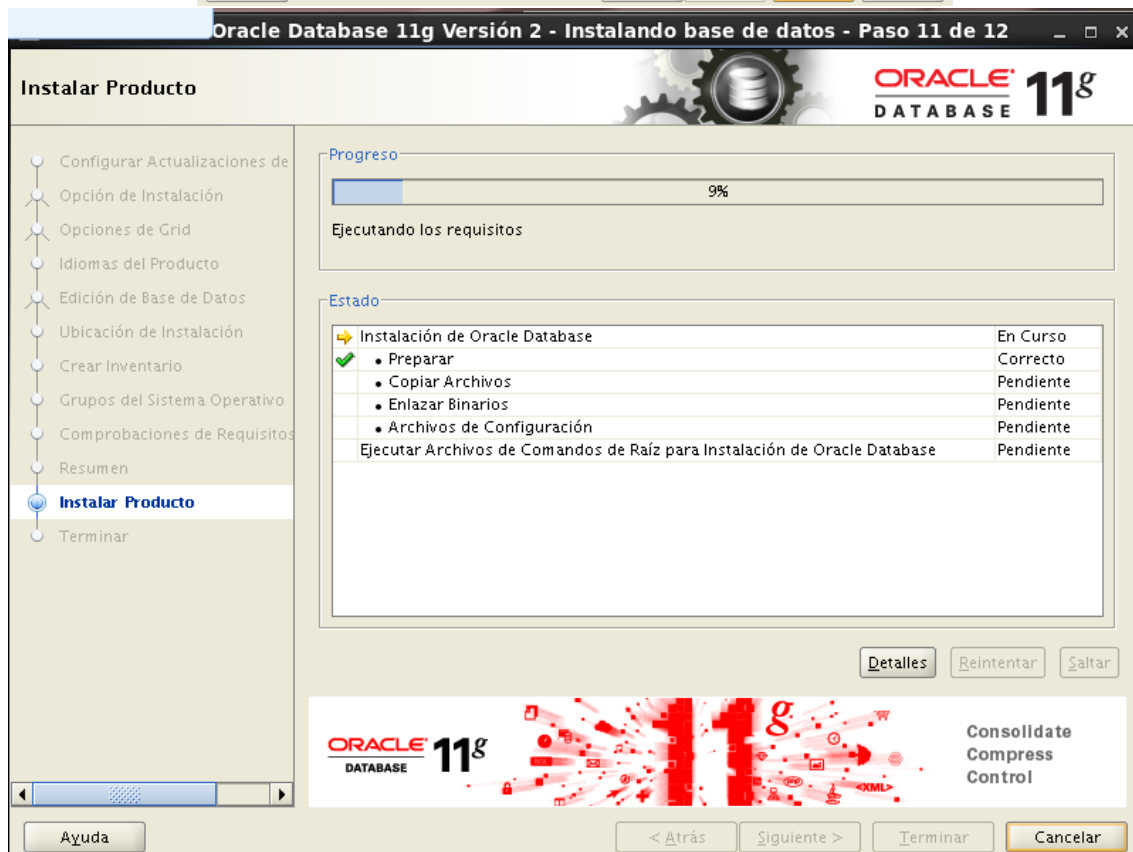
Oracle Database 11g Versión 2 - Instalando base de datos - Paso 11 de 12

Instalar Producto

ORACLE DATABASE 11g

Configurar Actualizaciones de
Opción de Instalación
Opciones de Grid
Idiomas del Producto
Edición de Base de Datos
Ubicación de Instalación
Crear Inventario
Grupos del Sistema Operativo
Comprobaciones de Requisitos
Resumen
Instalar Producto
Terminar

Progreso

9%

Ejecutando los requisitos

Estado

| | |
|---|---|
| Instalación de Oracle Database | En Curso |
| • Preparar | Correcto |
| • Copiar Archivos | Pendiente |
| • Enlazar Binarios | Pendiente |
| • Archivos de Configuración | Pendiente |
| Ejecutar Archivos de Comandos de Raíz para Instalación de Oracle Database | Pendiente |

Detalles Reintentar Saltar

ORACLE DATABASE 11g

<XML>

Consolidate
Compress
Control

Ayuda

< Atrás Siguiente > Terminar Cancelar